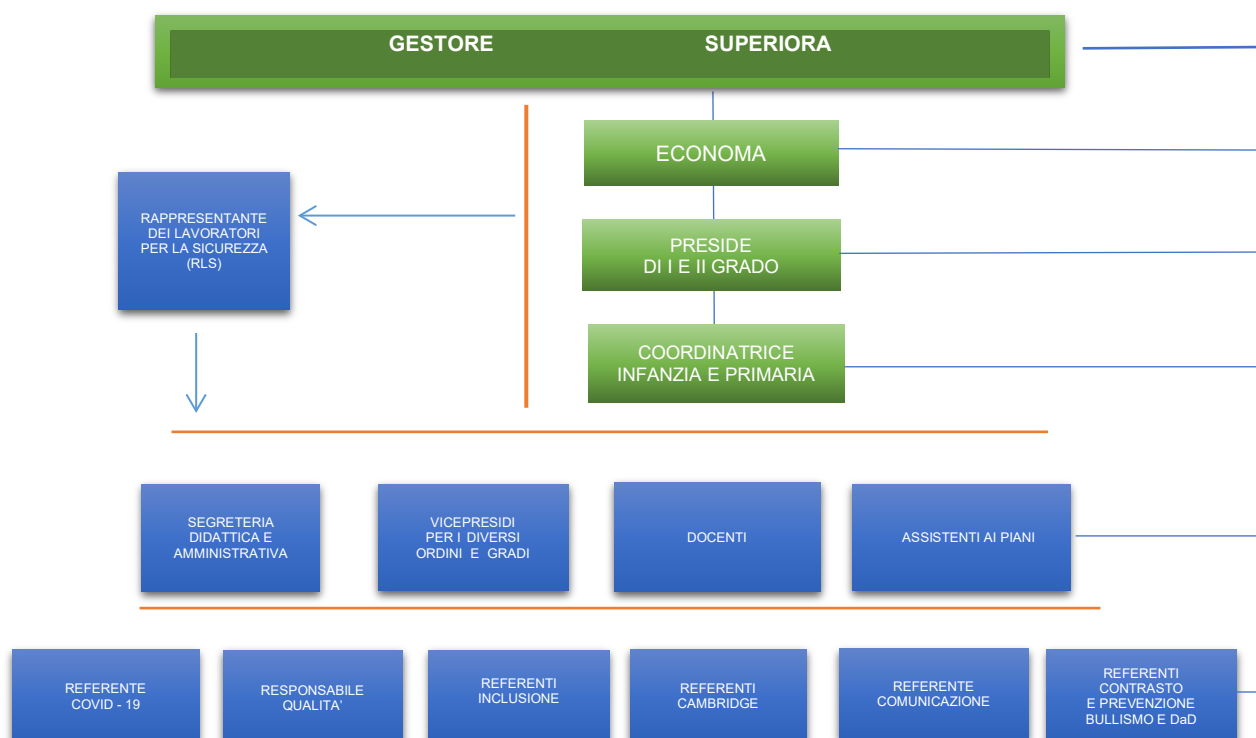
GESTORE SUPERIORA

ECONOMA

RAPPRESENTANTE DEI LAVORATORI PER LA SICUREZZA (RLS)

PRESIDE DI I E II GRADO

COORDINATRICE INFANZIA E PRIMARIA

SEGRETERIA DIDATTICA E AMMINISTRATIVA

VICEPRESIDI PER I DIVERSI ORDINI E GRADI

DOCENTI

ASSISTENTI AI PIANI

REFERENTE COVID - 19

RESPONSABILE QUALITA'

REFERENTI INCLUSIONE

REFERENTI CAMBRIDGE

REFERENTE COMUNICAZIONE

REFERENTI CONTRASTO E PREVENZIONE BULLISMO E DaD